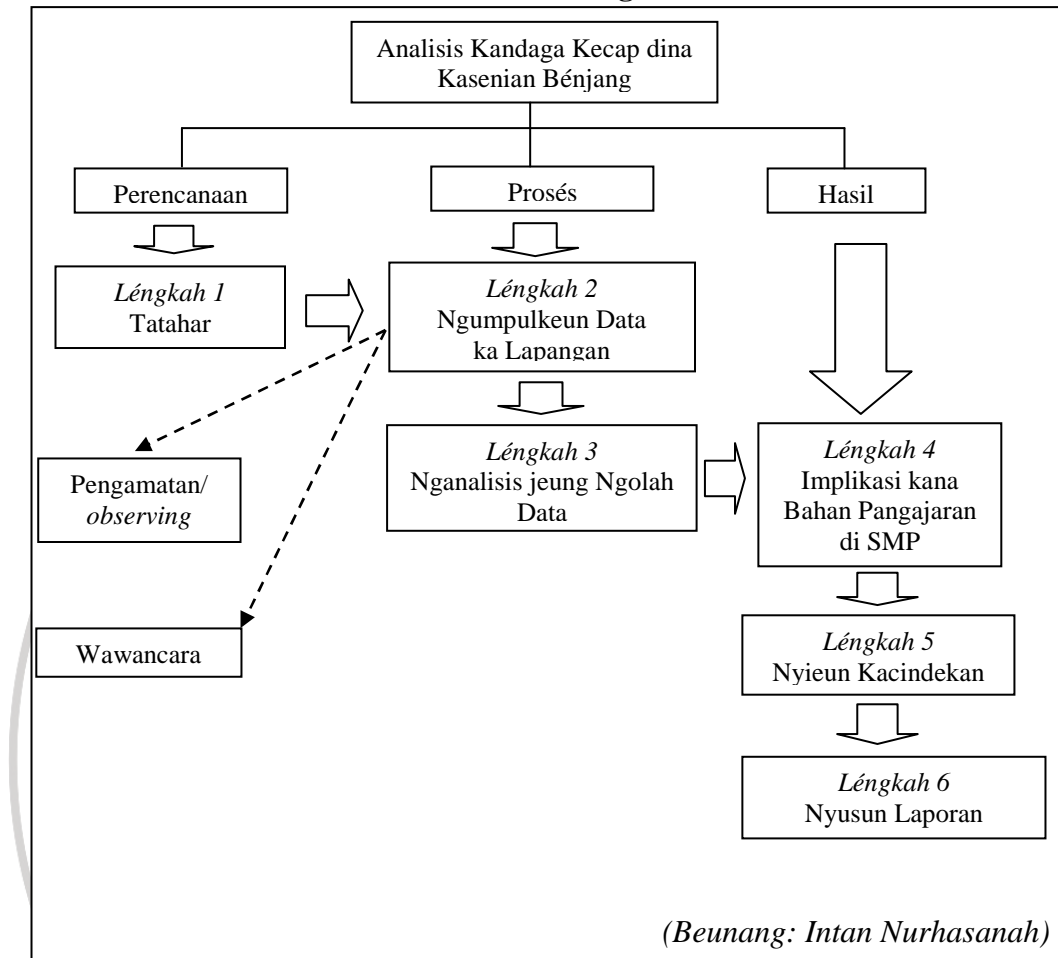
Analisis Kandaga Kecap dina Kasenian Bénjang

Perencanaan

Prosés

Hasil

*Léngkah 1*
Tatahar

*Léngkah 2*
Ngumpulkeun Data ka Lapangan

Pengamatan/ *observing*

Wawancara

*Léngkah 3*
Nganalisis jeung Ngolah Data

*Léngkah 4*
Implikasi kana Bahan Pangajaran di SMP

*Léngkah 5*
Nyieun Kacindekan

*Léngkah 6*
Nyusun Laporan

*(Beunang: Intan Nurhasanah)*